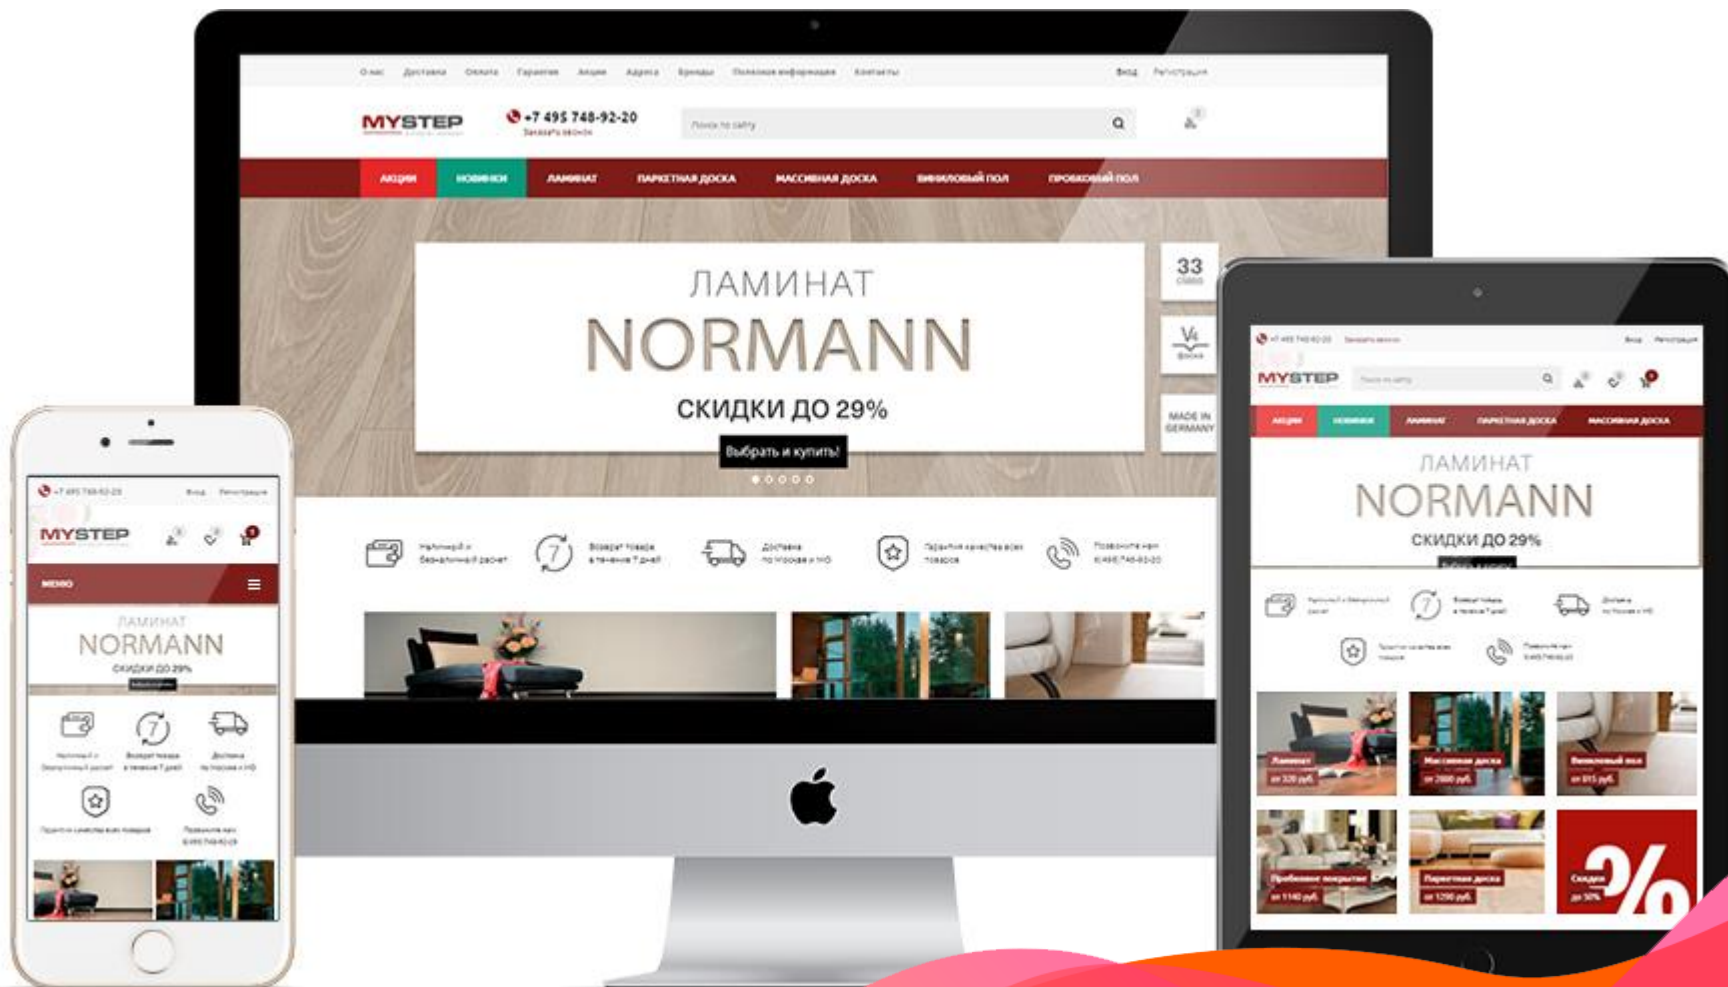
О нас Доставка Оплата Гарантия Акции Адреса Бренды Полезная информация Контакты Вход Регистрация

MYSTEP

+7 495 748-92-20
Заказать звонок

Поиск по сайту

АКЦИИ НОВИНКИ ЛАМИНАТ ПАРКЕТНАЯ ДОСКА МАССИВНАЯ ДОСКА ВИНИЛОВЫЙ ПОЛ ПРОБКОВЫЙ ПОЛ

ЛАМИНАТ
NORMANN
СКИДКИ ДО 29%
Выбрать и купить!

33

V4

MADE IN GERMANY

Наличный и безналичный расчет
Возврат товара в течение 7 дней
Доставка по Москве и МО
Гарантия качества всех товаров
Позвоните нам 8(495)748-92-20

MYSTEP
МЕНЮ
ЛАМИНАТ
NORMANN
СКИДКИ ДО 29%

MYSTEP
АКЦИИ НОВИНКИ ЛАМИНАТ ПАРКЕТНАЯ ДОСКА МАССИВНАЯ ДОСКА
ЛАМИНАТ
NORMANN
СКИДКИ ДО 29%

Ламинат
Массивная доска
Виниловый пол
Пробковое покрытие
Паркетная доска
Скидки
%